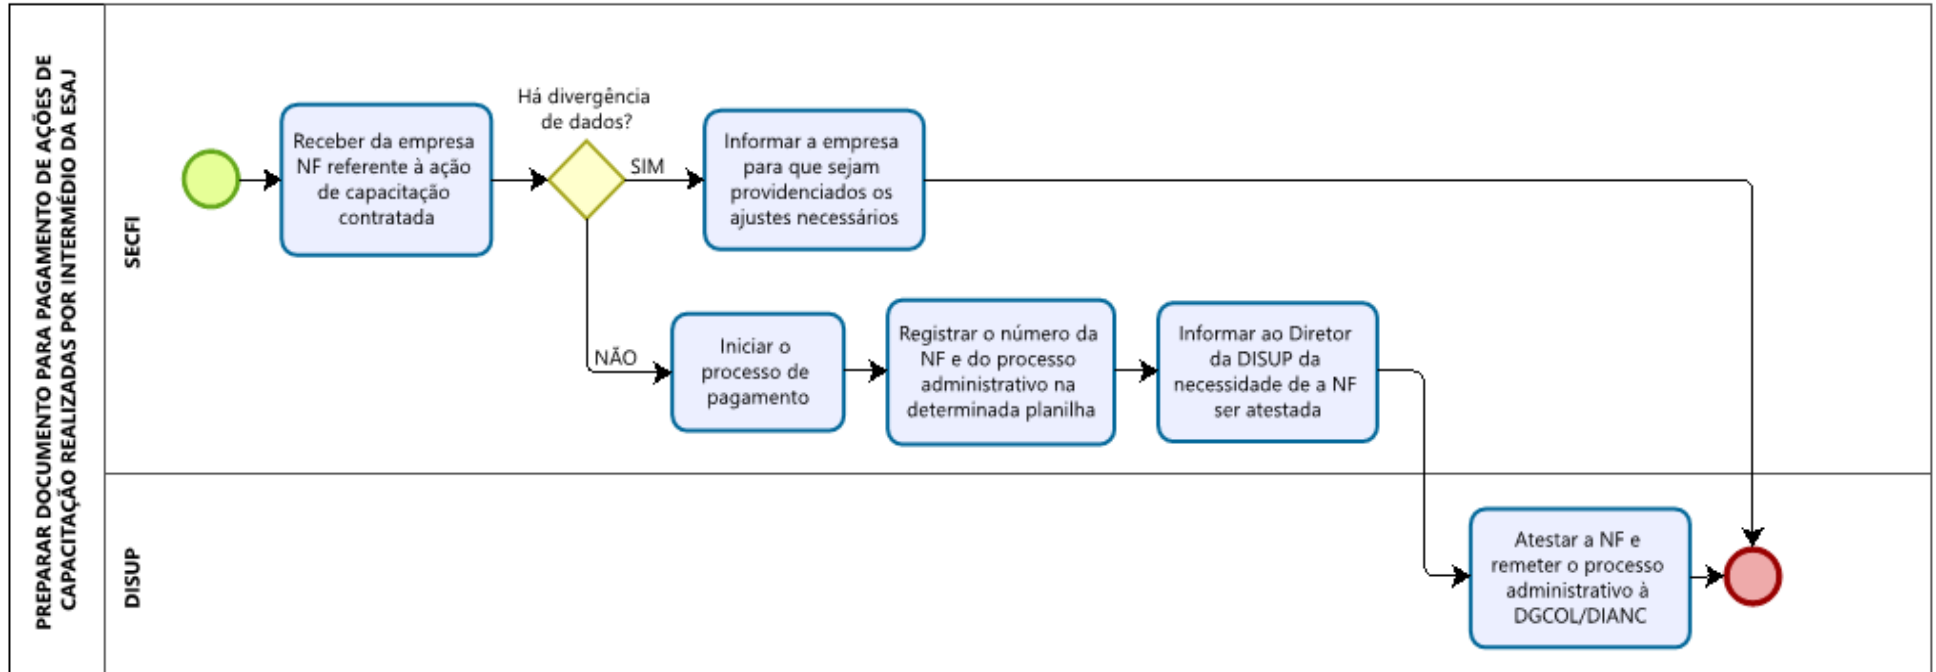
PREPARAR DOCUMENTO PARA PAGAMENTO DE AÇÕES DE CAPACITAÇÃO REALIZADAS POR INTERMÉDIO DA ESAJ

SECFI

Receber da empresa NF referente à ação de capacitação contratada

Há divergência de dados?

SIM

Informar a empresa para que sejam providenciados os ajustes necessários

NÃO

Iniciar o processo de pagamento

Registrar o número da NF e do processo administrativo na determinada planilha

Informar ao Diretor da DISUP da necessidade de a NF ser atestada

DISUP

Atestar a NF e remeter o processo administrativo à DGCOL/DIANC